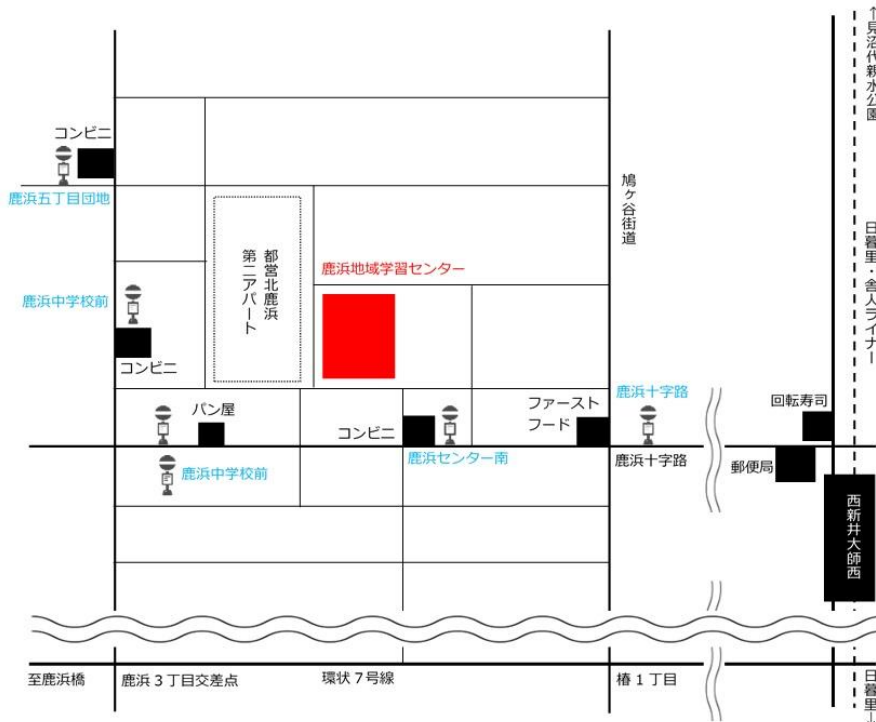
↑見沼代親水公園

コンビニ

鹿浜五丁目団地

鳩ヶ谷街道

都営北鹿浜第二アパート

鹿浜地域学習センター

日暮里・舎人ライナー

鹿浜中学校前

コンビニ

パン屋

ファーストフード

鹿浜十字路

回転寿司

コンビニ

鹿浜センター南

鹿浜十字路

郵便局

鹿浜中学校前

西新井大師西

至鹿浜橋

鹿浜３丁目交差点

環状７号線

椿１丁目

日暮里